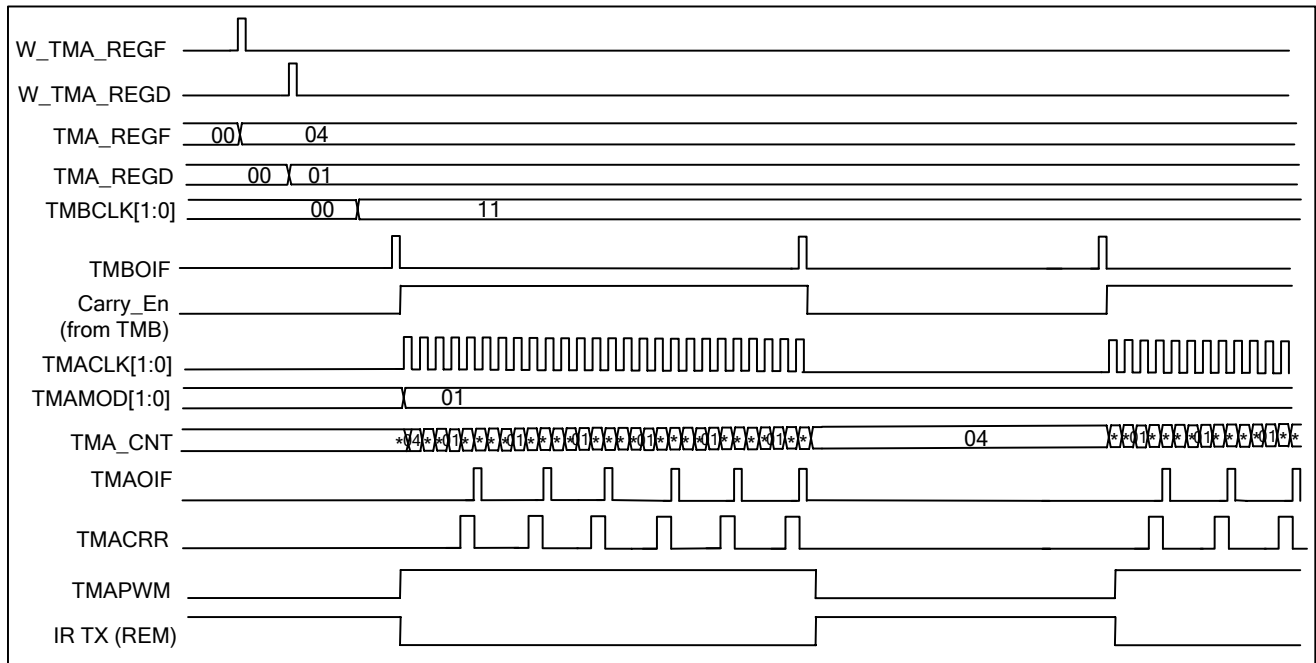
W_TMA_REGF
W_TMA_REGD
TMA_REGF 00 04
TMA_REGD 00 01
TMBCLK[1:0] 00 11
TMBOIF
Carry_En (from TMB)
TMACLK[1:0]
TMAMOD[1:0] 01
TMA_CNT *04*01***01***01***01***01***01***01** 04 **01***01***01***01**
TMAOIF
TMACRR
TMAPWM
IR TX (REM)